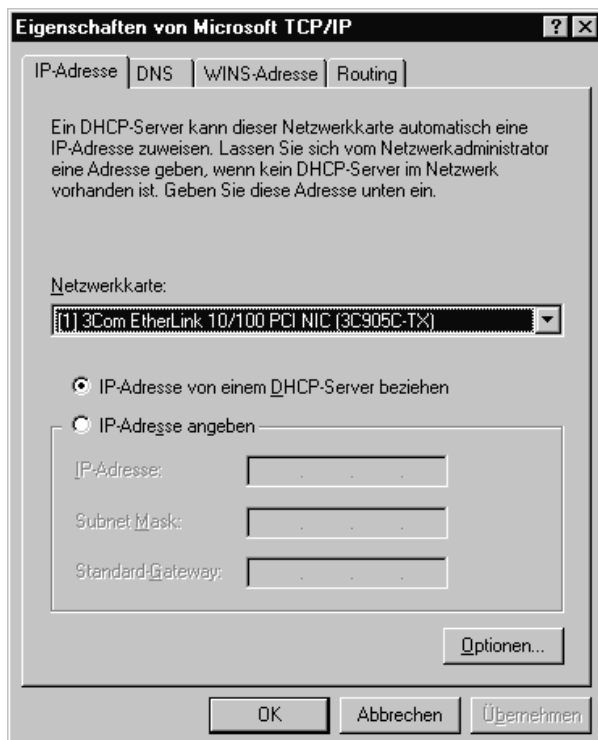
Eigenschaften von Microsoft TCP/IP

? X

IP-Adresse | DNS | WINS-Adresse | Routing

Ein DHCP-Server kann dieser Netzwerkkarte automatisch eine IP-Adresse zuweisen. Lassen Sie sich vom Netzwerkadministrator eine Adresse geben, wenn kein DHCP-Server im Netzwerk vorhanden ist. Geben Sie diese Adresse unten ein.

Netzwerkkarte:

[1] 3Com EtherLink 10/100 PCI NIC (3C905C-TX)

IP-Adresse von einem DHCP-Server beziehen

IP-Adresse angeben

IP-Adresse:

Subnet Mask:

Standard-Gateway:

Optionen...

OK

Abbrechen

Übernehmen